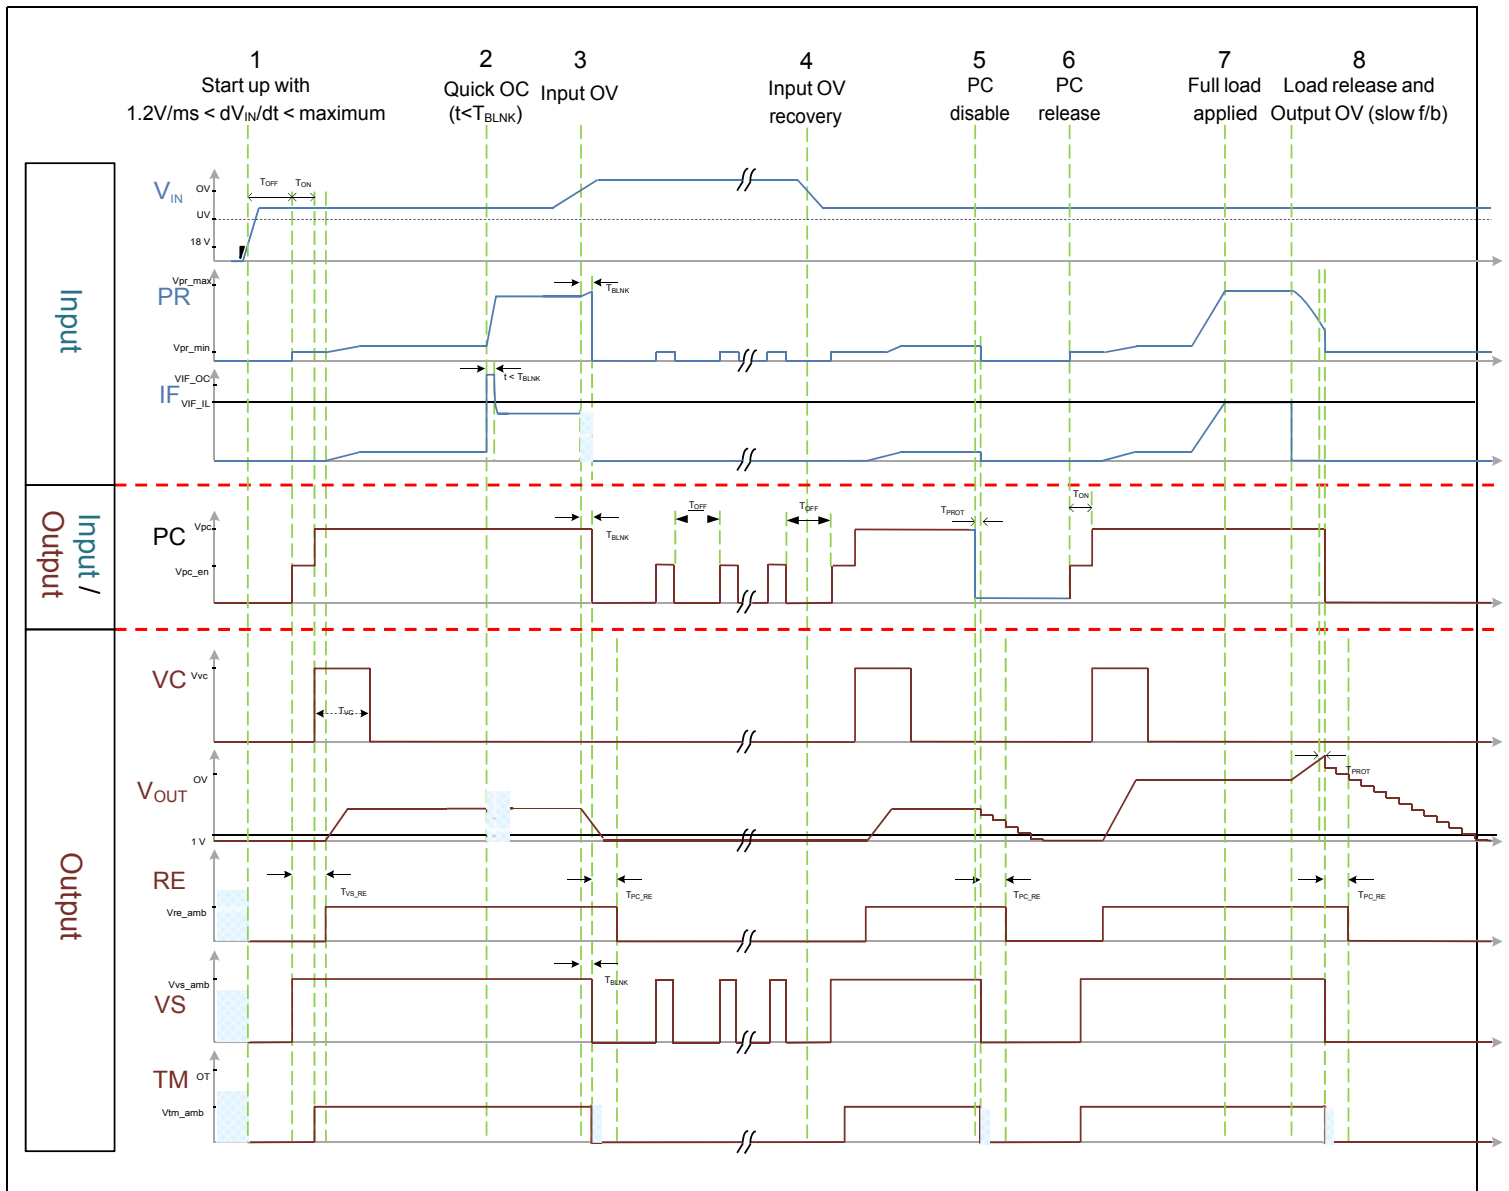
1
Start up with
1.2V/ms < dV$_{IN}$/dt < maximum

2
Quick OC
(t<T$_{BLNK}$)

3
Input OV

4
Input OV
recovery

5
PC
disable

6
PC
release

7
Full load
applied

8
Load release and
Output OV (slow f/b)

Input

V$_{IN}$
OV
UV
18 V
T$_{OFF}$
T$_{ON}$

PR
Vpr_max
Vpr_min
T$_{BLNK}$

IF
VIF_OC
VIF_IL
t < T$_{BLNK}$

Output
Input /

PC
Vpc
Vpc_en
T$_{BLNK}$
T$_{OFF}$
T$_{OFF}$
T$_{PROT}$
T$_{ON}$

Output

VC
Vvc
T$_{VC}$

V$_{OUT}$
OV
1 V
T$_{PROT}$

RE
Vre_amb
T$_{VS\_RE}$
T$_{PC\_RE}$
T$_{PC\_RE}$
T$_{PC\_RE}$

VS
Vvs_amb
T$_{BLNK}$

TM
OT
Vtm_amb